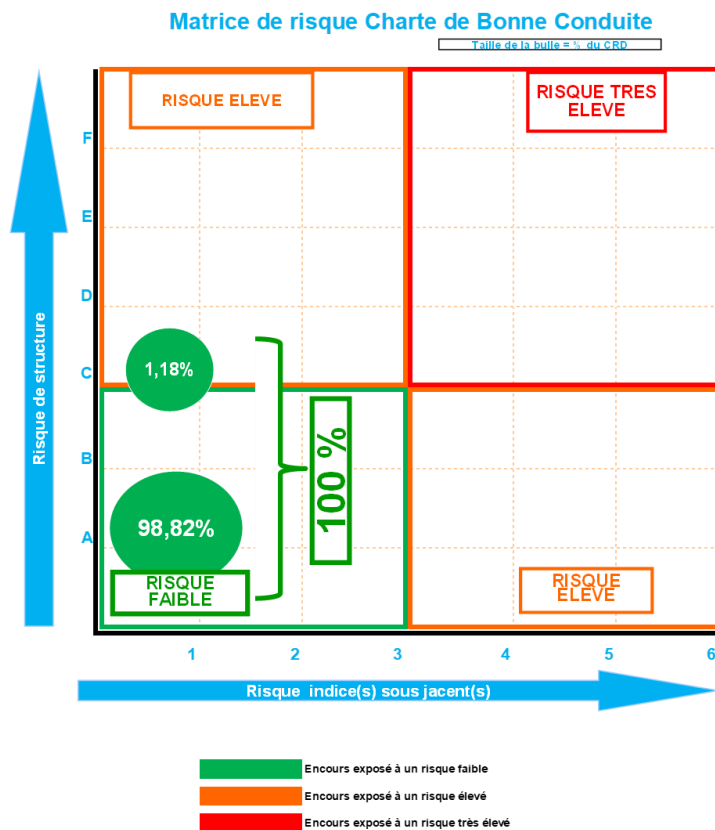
Matrice de risque Charte de Bonne Conduite

Taille de la bulle = % du CRD

RISQUE ELEVE

RISQUE TRES ELEVE

F

E

D

C

B

A

Risque de structure

1,18%

98,82%

100 %

RISQUE FAIBLE

RISQUE ELEVE

1 2 3 4 5 6

Risque indice(s) sous jacent(s)

Encours exposé à un risque faible

Encours exposé à un risque élevé

Encours exposé à un risque très élevé